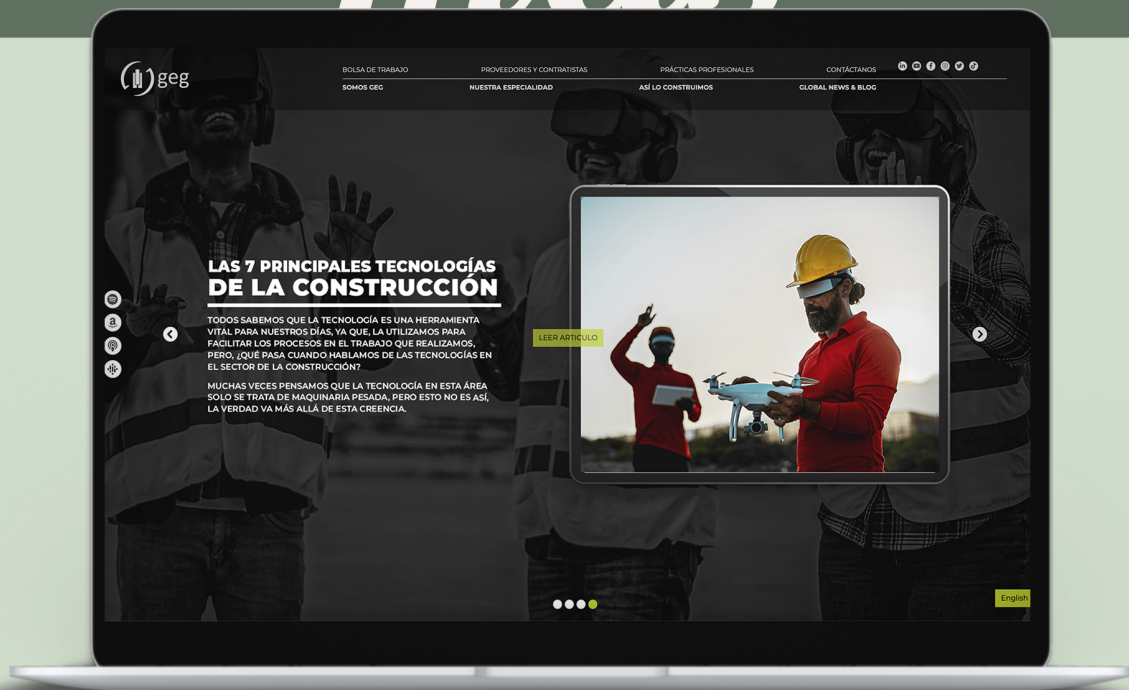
geg

BOLSA DE TRABAJO PROVEEDORES Y CONTRATISTAS PRÁCTICAS PROFESIONALES CONTÁCTANOS

SOMOS GEG NUESTRA ESPECIALIDAD ASÍ LO CONSTRUIMOS GLOBAL NEWS & BLOG

LAS 7 PRINCIPALES TECNOLOGÍAS
DE LA CONSTRUCCIÓN

TODOS SABEMOS QUE LA TECNOLOGÍA ES UNA HERRAMIENTA VITAL PARA NUESTROS DÍAS, YA QUE, LA UTILIZAMOS PARA FACILITAR LOS PROCESOS EN EL TRABAJO QUE REALIZAMOS, PERO, ¿QUÉ PASA CUANDO HABLAMOS DE LAS TECNOLOGÍAS EN EL SECTOR DE LA CONSTRUCCIÓN?

MUCHAS VECES PENSAMOS QUE LA TECNOLOGÍA EN ESTA ÁREA SOLO SE TRATA DE MAQUINARIA PESADA, PERO ESTO NO ES ASÍ, LA VERDAD VA MÁS ALLÁ DE ESTA CREENCIA.

LEER ARTÍCULO

English